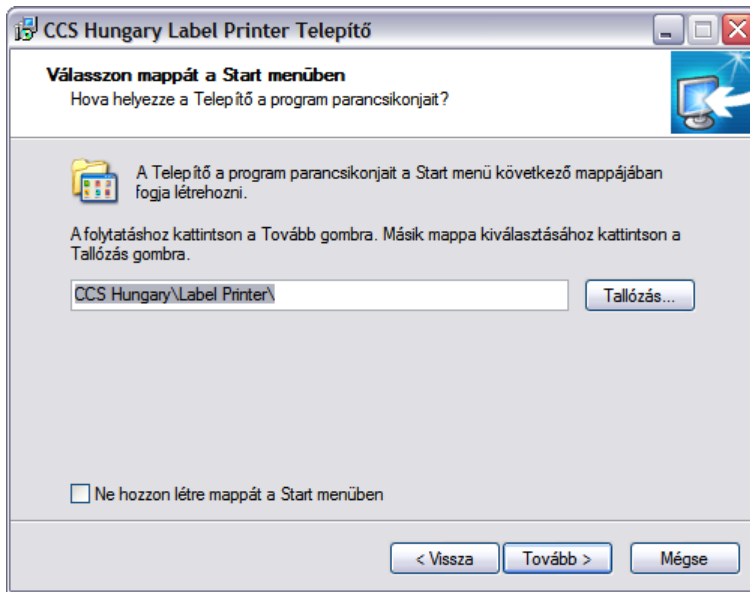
CCS Hungary Label Printer Telepítő

Válasszon mappát a Start menüben
Hova helyezze a Telepítő a program parancsikonjait?

A Telepítő a program parancsikonjait a Start menü következő mappájában fogja létrehozni.

A folytatáshoz kattintson a Tovább gombra. Másik mappa kiválasztásához kattintson a Tallózás gombra.

CCS Hungary\Label Printer\

Tallózás...

Ne hozzon létre mappát a Start menüben

< Vissza

Tovább >

Mégse